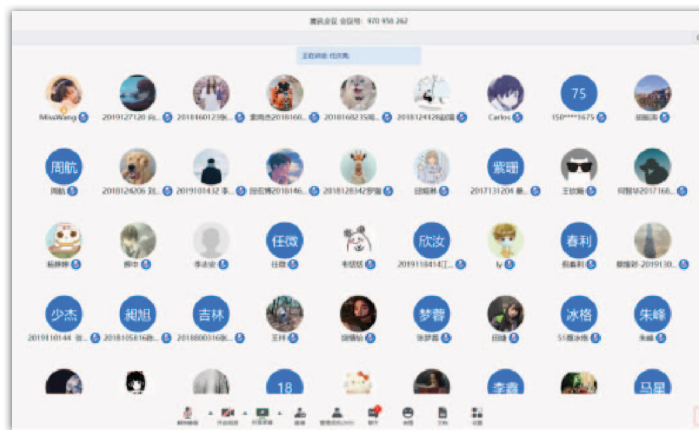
腾讯会议 会议号：970 956 262

正在讲话：任欣雅

MissWang 2019127120 向... 2018160123张... 姜雨杰2018160... 2018160235(... 2018124128赵丽 Carlos 75 158****1675 胡振涛

周航 周航 2018124206 刘... 2019101432 李... 徐屹博2018146... 2018128342罗瑞 田紫琳 紫珊 2017131204 姜... 王钦楠 何慧琴2017166...

蓝静坤 柳中 李志宏 任微 任微 韦琼琼 欣汝 2019118414汪... ly 春利 熊春利 黎雅莉-2019130...

少杰 2019110144 张... 昶旭 2018105816赵... 吉林 2018800316张... 王梓 饶晴钻 梦蓉 张梦蓉 田瑛 冰格 55顾冰格 朱峰 朱峰

18 李鑫 马星